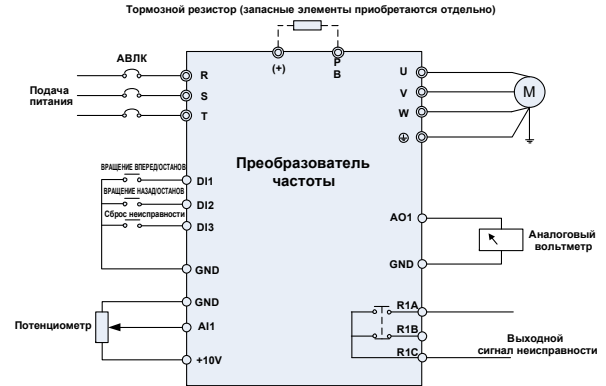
Тормозной резистор (запасные элементы приобретаются отдельно)

АВЛК

Подача питания

R
S
T

(+)
P
B

U
V
W
⊕

M

ВРАЩЕНИЕ ВПЕРЕД/ОСТАНОВ
DI1
ВРАЩЕНИЕ НАЗАД/ОСТАНОВ
DI2
Сброс неисправности
DI3

GND

Преобразователь частоты

AO1

Аналоговый вольтметр

GND

GND

Потенциометр

AI1

+10V

R1A
R1B
R1C

Выходной сигнал неисправности